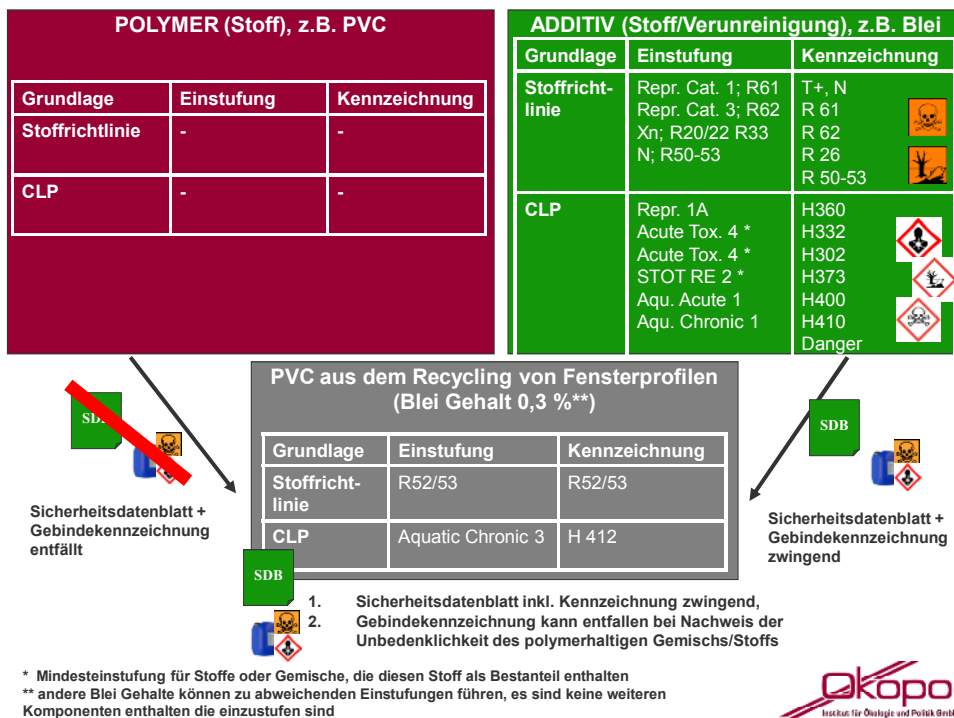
POLYMER (Stoff), z.B. PVC

| Grundlage | Einstufung | Kennzeichnung |
|---|---|---|
| Stoffrichtlinie | - | - |
| CLP | - | - |

ADDITIV (Stoff/Verunreinigung), z.B. Blei

| Grundlage | Einstufung | Kennzeichnung |
|---|---|---|
| Stoffrichtlinie | Repr. Cat. 1; R61 Repr. Cat. 3; R62 Xn; R20/22 R33 N; R50-53 | T+, N R 61 R 62 R 26 R 50-53 |
| CLP | Repr. 1A Acute Tox. 4 * Acute Tox. 4 * STOT RE 2 * Aqu. Acute 1 Aqu. Chronic 1 | H360 H332 H302 H373 H400 H410 Danger |

SDB

Sicherheitsdatenblatt + Gebindekennzeichnung entfällt

PVC aus dem Recycling von Fensterprofilen (Blei Gehalt 0,3 %**)

| Grundlage | Einstufung | Kennzeichnung |
|---|---|---|
| Stoffrichtlinie | R52/53 | R52/53 |
| CLP | Aquatic Chronic 3 | H 412 |

SDB

Sicherheitsdatenblatt + Gebindekennzeichnung zwingend

SDB

1. Sicherheitsdatenblatt inkl. Kennzeichnung zwingend,
2. Gebindekennzeichnung kann entfallen bei Nachweis der Unbedenklichkeit des polymerhaltigen Gemischs/Stoffs

* Mindesteinstufung für Stoffe oder Gemische, die diesen Stoff als Bestanteil enthalten
** andere Blei Gehalte können zu abweichenden Einstufungen führen, es sind keine weiteren Komponenten enthalten die einzustufen sind

Ökopol
Institut für Ökologie und Politik GmbH